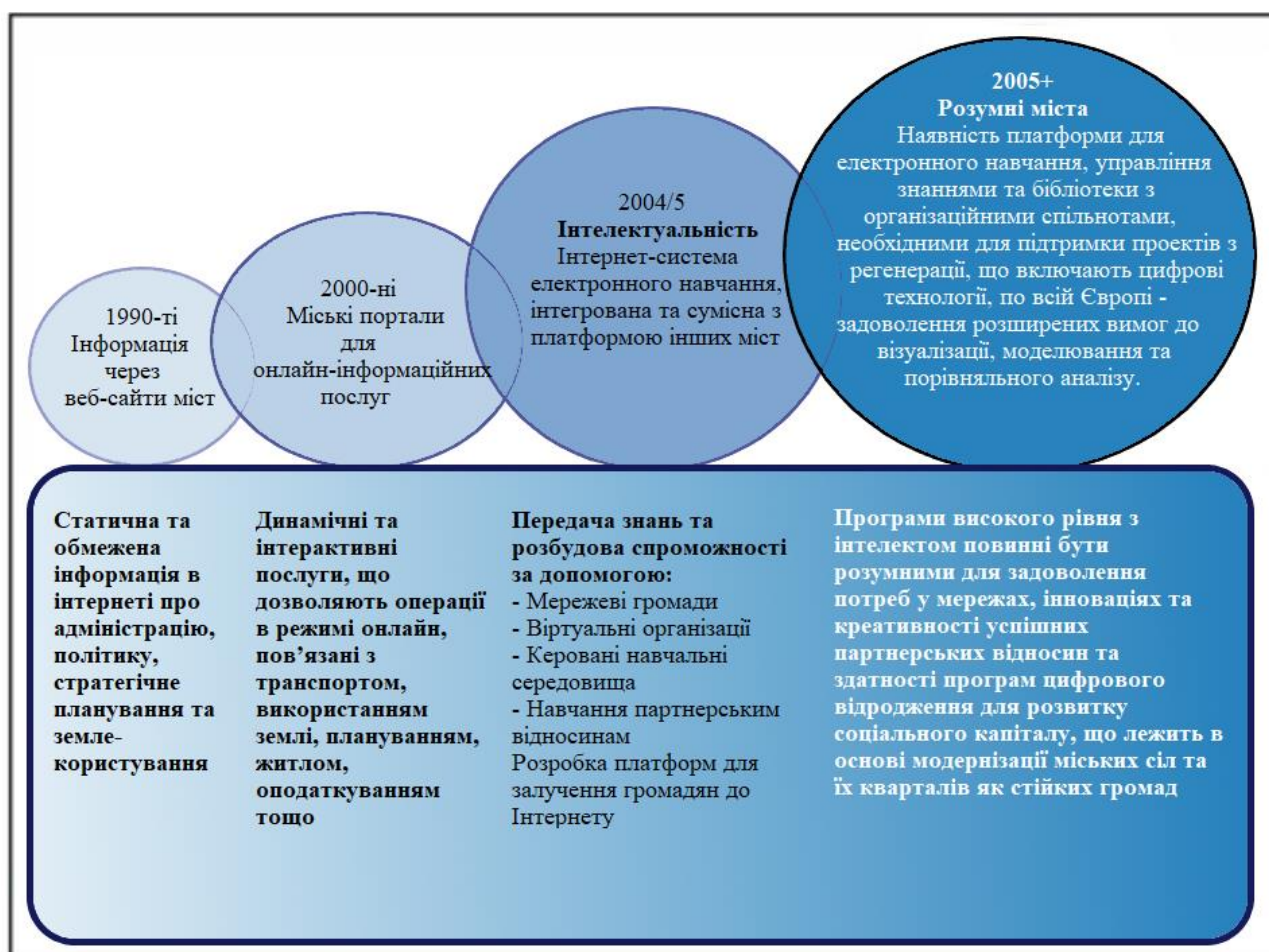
1990-ті
Інформація через веб-сайти міст

2000-ні
Міські портали для онлайн-інформаційних послуг

2004/5
Інтелектуальність
Інтернет-система електронного навчання, інтегрована та сумісна з платформою інших міст

2005+
Розумні міста
Наявність платформи для електронного навчання, управління знаннями та бібліотеки з організаційними спільнотами, необхідними для підтримки проектів з регенерації, що включають цифрові технології, по всій Європі - задоволення розширених вимог до візуалізації, моделювання та порівняльного аналізу.

Статична та обмежена інформація в інтернеті про адміністрацію, політику, стратегічне планування та землекористування

Динамічні та інтерактивні послуги, що дозволяють операції в режимі онлайн, пов'язані з транспортом, використанням землі, плануванням, житлом, оподаткуванням тощо

Передача знань та розбудова спроможності за допомогою:
- Мережеві громади
- Віртуальні організації
- Керовані навчальні середовища
- Навчання партнерським відносинам
Розробка платформ для залучення громадян до Інтернету

Програми високого рівня з інтелектом повинні бути розумними для задоволення потреб у мережах, інноваціях та креативності успішних партнерських відносин та здатності програм цифрового відродження для розвитку соціального капіталу, що лежить в основі модернізації міських сіл та їх кварталів як стійких громад